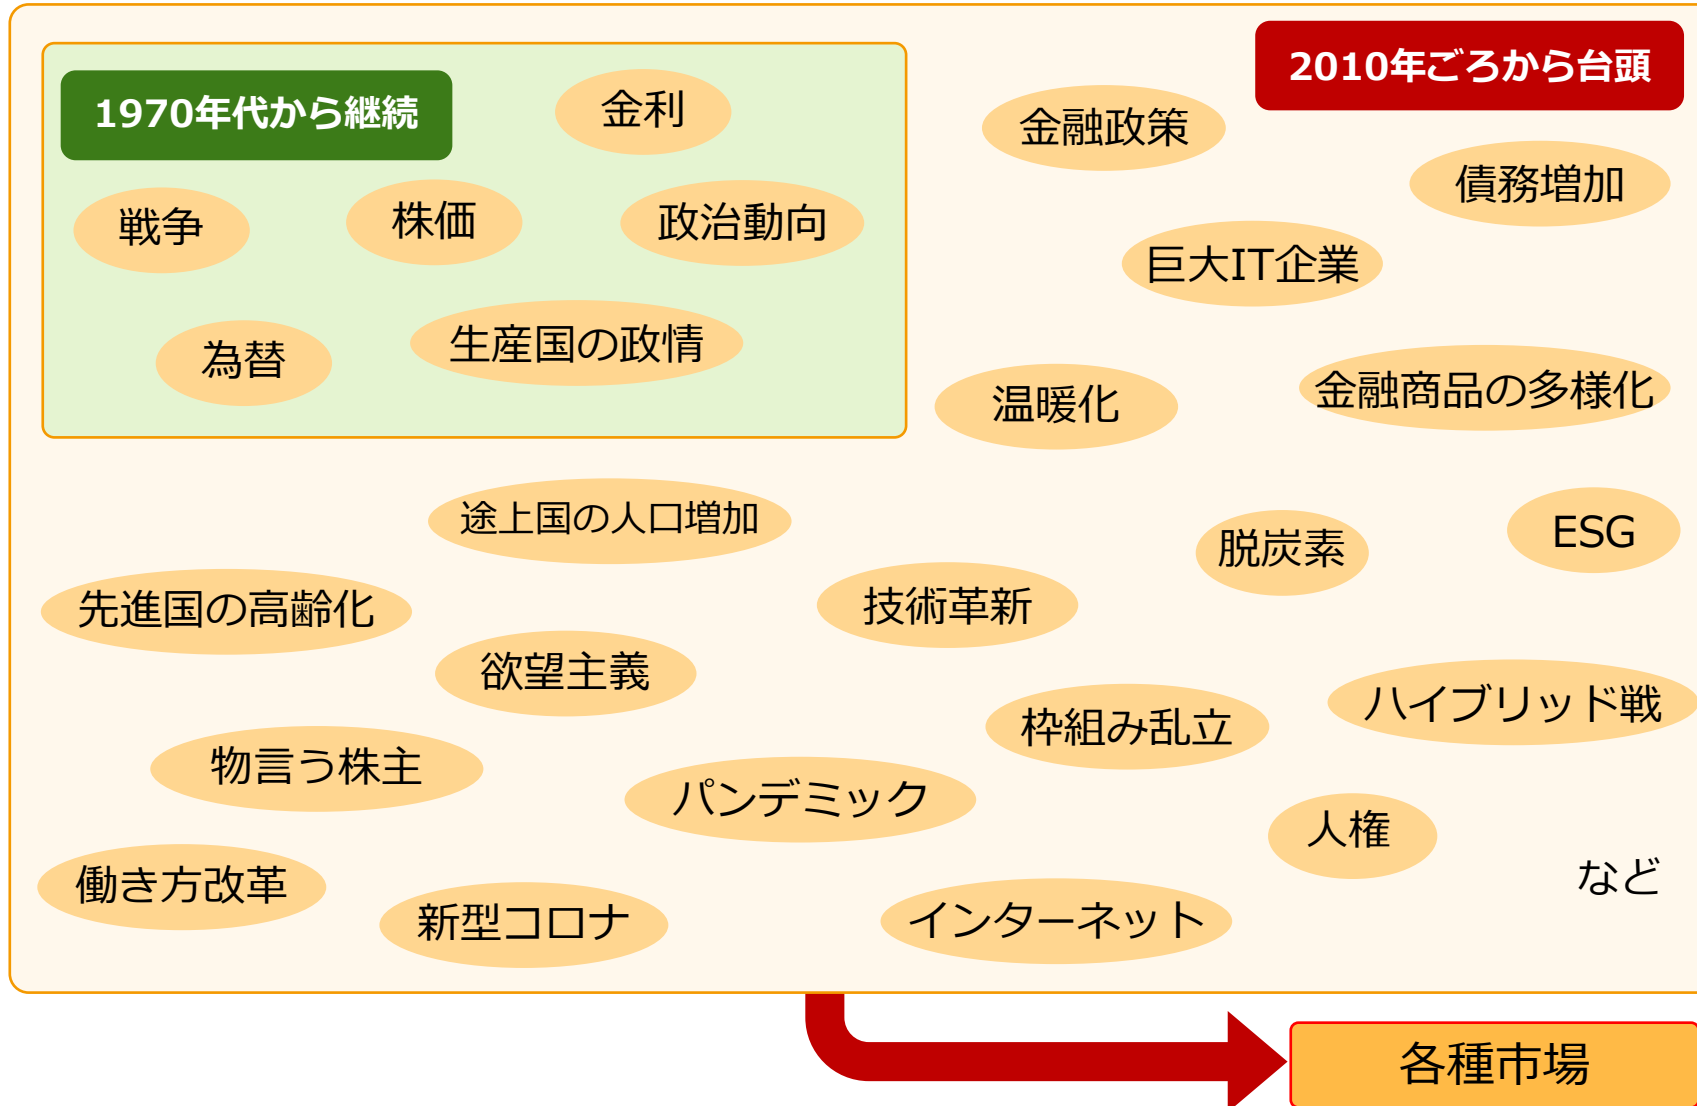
1970年代から継続

金利

戦争

株価

政治動向

為替

生産国の政情

2010年ごろから台頭

金融政策

債務増加

巨大IT企業

温暖化

金融商品の多様化

途上国の人口増加

脱炭素

ESG

先進国の高齢化

技術革新

欲望主義

枠組み乱立

ハイブリッド戦

物言う株主

パンデミック

人権

働き方改革

新型コロナ

インターネット

など

各種市場